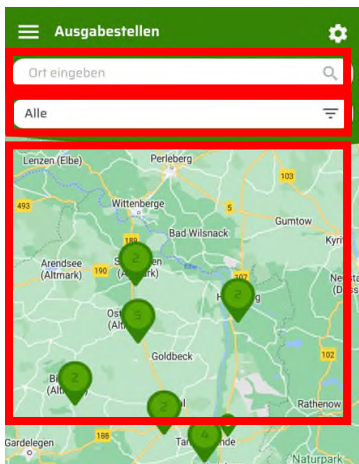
Ausgabestellen

Ort eingeben

Alle

Lenzen (Elbe)
Perleberg
103
493
Wittenberge
5
Gumtow
Kyri
189
Bad Wilsnack
2
Arendsee (Altmark)
190
S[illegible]en (A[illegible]ark)
102
Ne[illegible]
2
H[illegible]rg
Ost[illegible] (Alt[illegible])
3
Goldbeck
102
2
B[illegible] (Alt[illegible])
Rathenow
2
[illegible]al
Gardelegen
188
Ta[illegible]nde
4
Naturpark